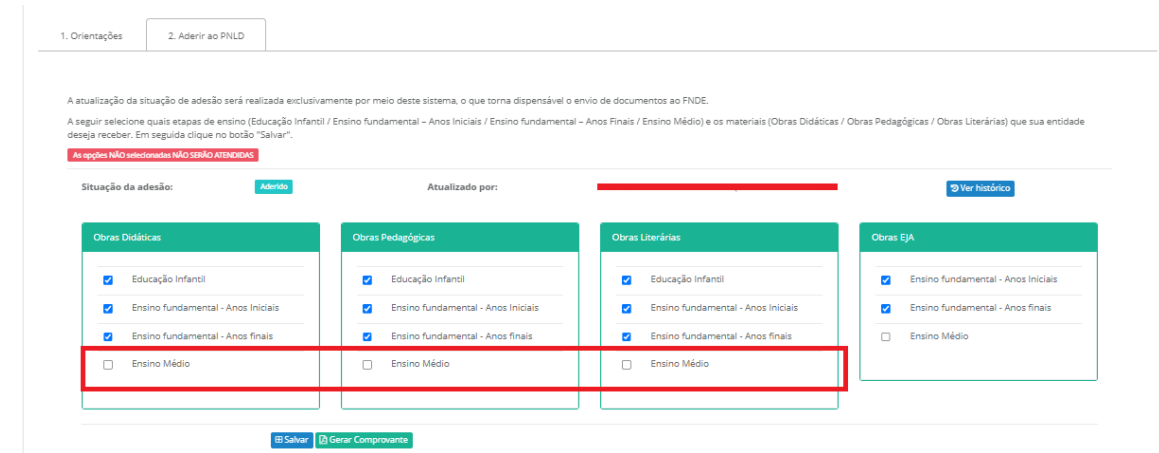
1. Orientações

2. Aderir ao PNLD

A atualização da situação de adesão será realizada exclusivamente por meio deste sistema, o que torna dispensável o envio de documentos ao FNDE.

A seguir selecione quais etapas de ensino (Educação Infantil / Ensino fundamental – Anos Iniciais / Ensino fundamental – Anos Finais / Ensino Médio) e os materiais (Obras Didáticas / Obras Pedagógicas / Obras Literárias) que sua entidade deseja receber. Em seguida clique no botão "Salvar".

As opções NÃO selecionadas NÃO SERÃO ATENDIDAS

Situação da adesão: Aderido

Atualizado por: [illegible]

Ver histórico

Obras Didáticas
Educação Infantil
Ensino fundamental - Anos Iniciais
Ensino fundamental - Anos finais
Ensino Médio

Obras Pedagógicas
Educação Infantil
Ensino fundamental - Anos Iniciais
Ensino fundamental - Anos finais
Ensino Médio

Obras Literárias
Educação Infantil
Ensino fundamental - Anos Iniciais
Ensino fundamental - Anos finais
Ensino Médio

Obras EJA
Ensino fundamental - Anos Iniciais
Ensino fundamental - Anos finais
Ensino Médio

Salvar
Gerar Comprovante